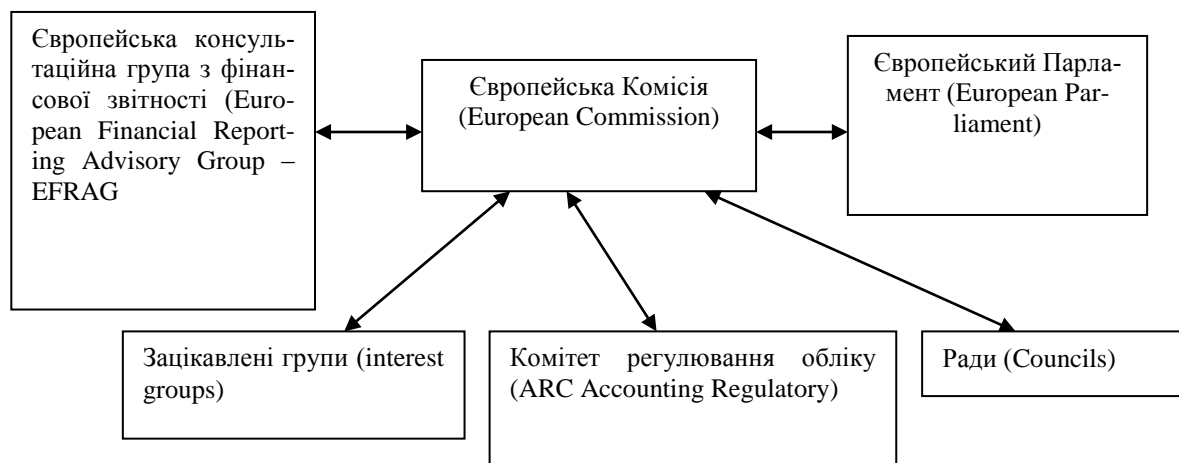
Європейська консультаційна група з фінансової звітності (European Financial Reporting Advisory Group – EFRAG

Європейська Комісія (European Commission)

Європейський Парламент (European Parliament)

Зацікавлені групи (interest groups)

Комітет регулювання обліку (ARC Accounting Regulatory)

Ради (Councils)